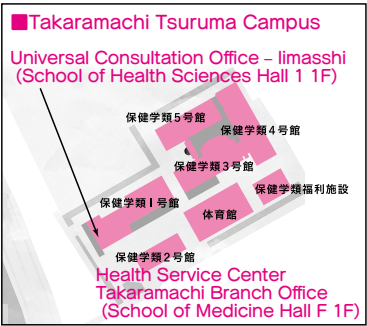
■Takaramachi Tsuruma Campus

Universal Consultation Office - Iimasshi (School of Health Sciences Hall 1 1F)

保健学類５号館

保健学類４号館

保健学類３号館

保健学類福利施設

保健学類１号館

体育館

保健学類２号館

Health Service Center Takaramachi Branch Office (School of Medicine Hall F 1F)